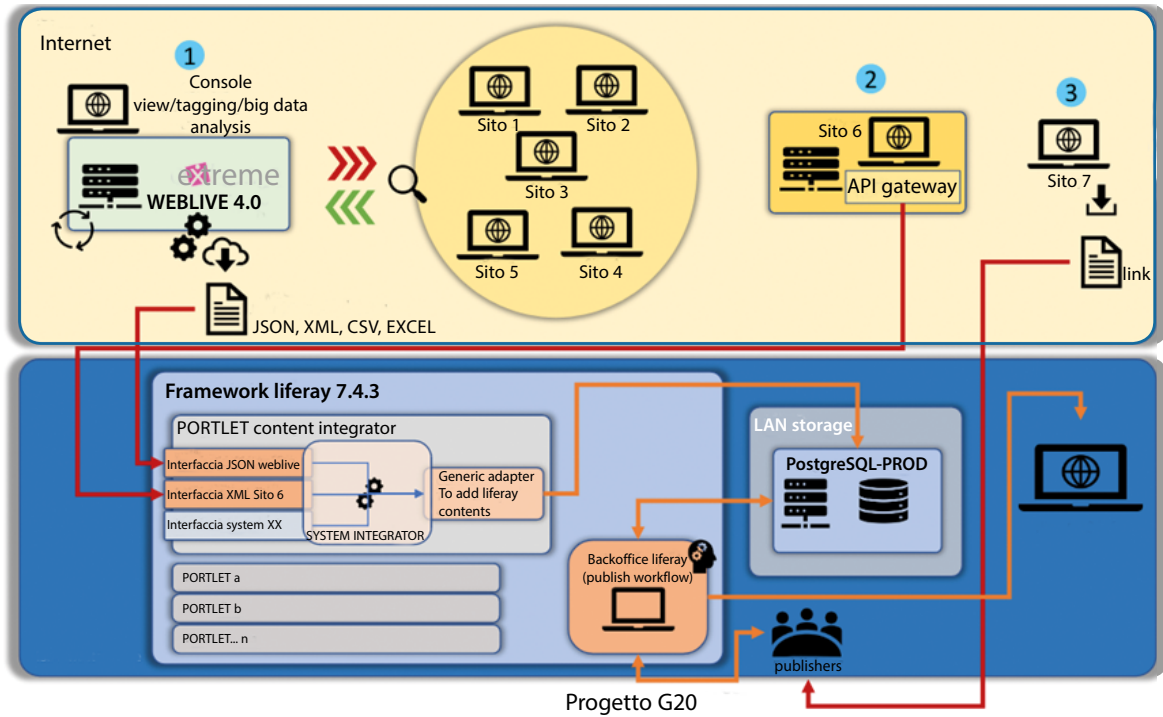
Internet

1
Console view/tagging/big data analysis

extreme
WEBLIVE 4.0

JSON, XML, CSV, EXCEL

Sito 1
Sito 2
Sito 3
Sito 5
Sito 4

2
Sito 6
API gateway

3
Sito 7
link

Framework liferay 7.4.3

PORTLET content integrator

Interfaccia JSON weblive
Interfaccia XML Sito 6
Interfaccia system XX
SYSTEM INTEGRATOR
Generic adapter To add liferay contents

PORTLET a
PORTLET b
PORTLET... n

Backoffice liferay (publish workflow)

LAN storage
PostgreSQL-PROD

publishers

Progetto G20